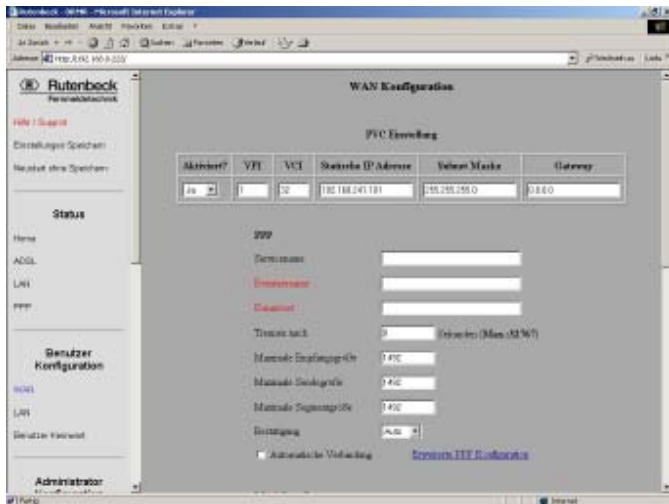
Rutenbeck - WAN - Microsoft Internet Explorer

Datei Bearbeiten Ansicht Favoriten Extras ?

Zurück Suchen Favoriten Verlauf

Adresse http://192.168.0.222/

Wechseln zu Links

Rutenbeck
Fernmeldetechnik

Hilfe / Support

Einstellungen Speichern

Neustart ohne Speichern

Status

Home

ADSL

LAN

PPP

Benutzer Konfiguration

WAN

LAN

Benutzer Kennwort

Administrator

WAN Konfiguration

PVC Einstellung

| Aktiviert? | VPI | VCI | Statische IP Adresse | Subnet Maske | Gateway |
|---|---|---|---|---|---|
| Ja | 1 | 32 | 192.168.241.181 | 255.255.255.0 | 0.0.0.0 |

PPP

Servicename

Benutzername

Kennwort

Trennen nach 0 Sekunden (Max. 65567)

Maximale Empfangsgröße 1492

Maximale Sendegröße 1492

Maximale Segmentgröße 1492

Bestätigung Auto

Automatische Verbindung

Erweiterte PPP Konfiguration

Fertig

Internet